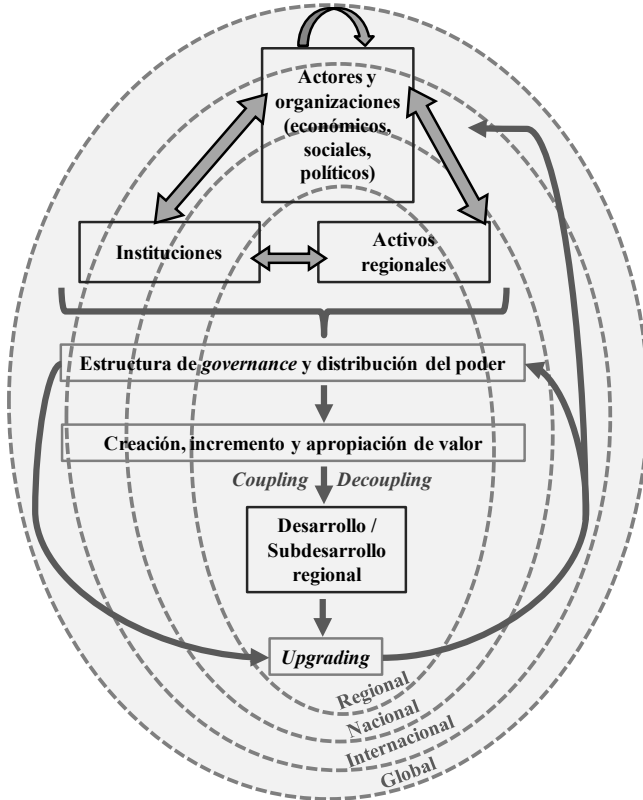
Actores y organizaciones (económicos, sociales, políticos)

Instituciones

Activos regionales

Estructura de *governance* y distribución del poder

Creación, incremento y apropiación de valor

*Coupling* *Decoupling*

Desarrollo / Subdesarrollo regional

*Upgrading*

Regional
Nacional
Internacional
Global